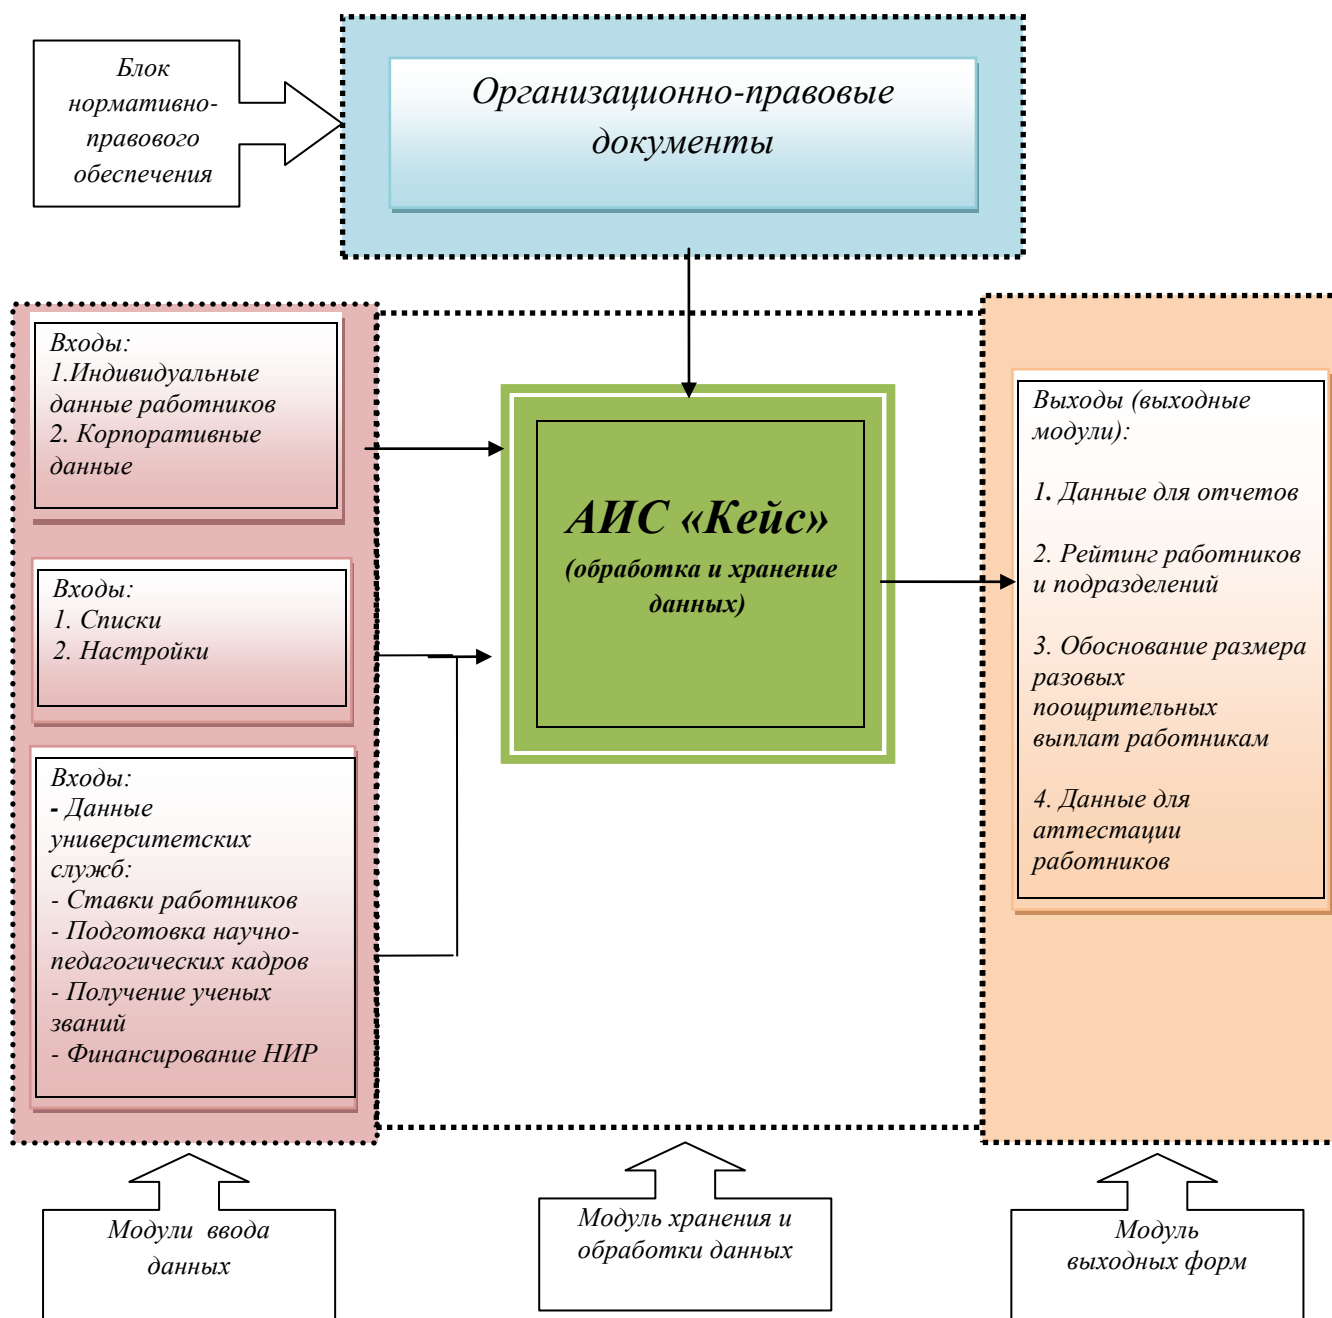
Блок нормативно-правового обеспечения

Организационно-правовые документы

Входы:
1.Индивидуальные данные работников
2. Корпоративные данные

Входы:
1. Списки
2. Настройки

Входы:
- Данные университетских служб:
- Ставки работников
- Подготовка научно-педагогических кадров
- Получение ученых званий
- Финансирование НИР

АИС «Кейс»
(обработка и хранение данных)

Выходы (выходные модули):

1. Данные для отчетов

2. Рейтинг работников и подразделений

3. Обоснование размера разовых поощрительных выплат работникам

4. Данные для аттестации работников

Модули ввода данных

Модуль хранения и обработки данных

Модуль выходных форм